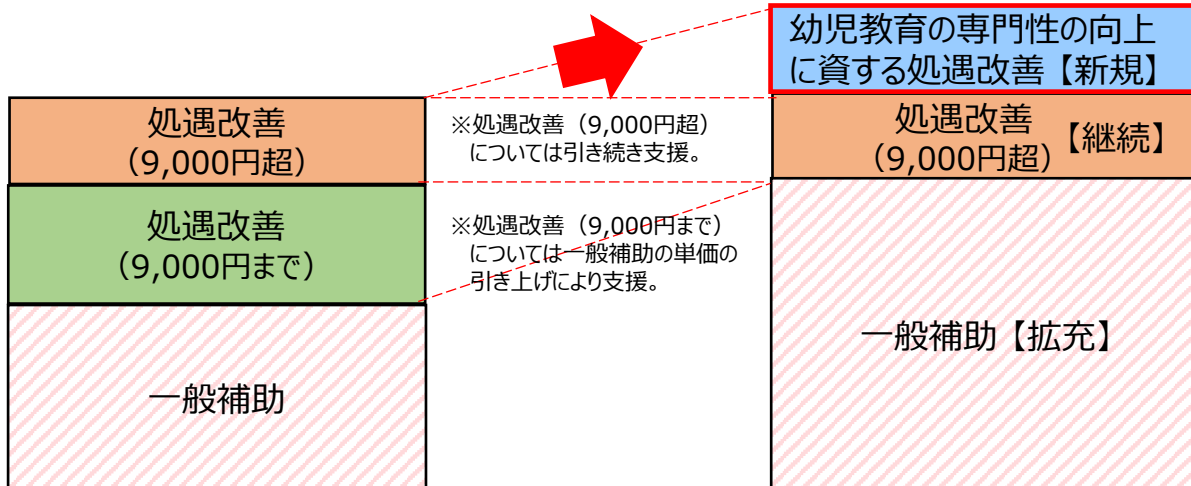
処遇改善
（9,000円超）

処遇改善
（9,000円まで）

一般補助

※処遇改善（9,000円超）については引き続き支援。

※処遇改善（9,000円まで）については一般補助の単価の引き上げにより支援。

幼児教育の専門性の向上に資する処遇改善【新規】

処遇改善
（9,000円超）【継続】

一般補助【拡充】